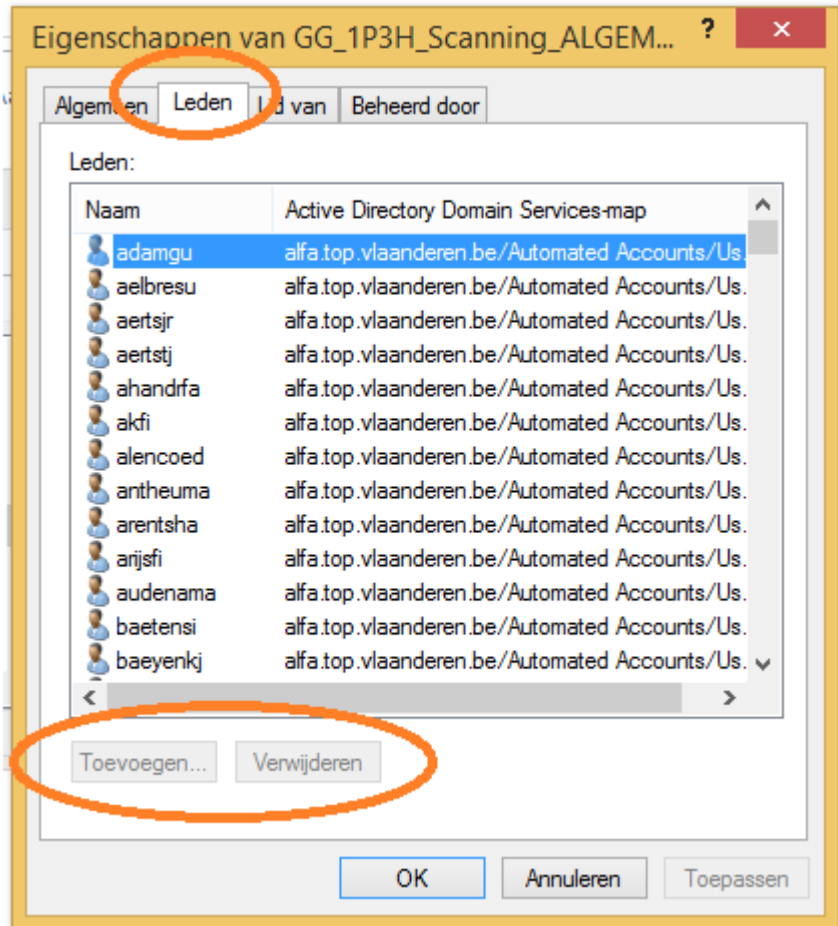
Eigenschappen van GG_1P3H_Scanning_ALGEM...

?

Algemeen | Leden | Lid van | Beheerd door

Leden:

| Naam | Active Directory Domain Services-map |
|---|---|
| adamgu | alfa.top.vlaanderen.be/Automated Accounts/Us. |
| aelbresu | alfa.top.vlaanderen.be/Automated Accounts/Us. |
| aertsjr | alfa.top.vlaanderen.be/Automated Accounts/Us. |
| aertstj | alfa.top.vlaanderen.be/Automated Accounts/Us. |
| ahandrfa | alfa.top.vlaanderen.be/Automated Accounts/Us. |
| akfi | alfa.top.vlaanderen.be/Automated Accounts/Us. |
| alencoed | alfa.top.vlaanderen.be/Automated Accounts/Us. |
| antheuma | alfa.top.vlaanderen.be/Automated Accounts/Us. |
| arentsha | alfa.top.vlaanderen.be/Automated Accounts/Us. |
| arijsfi | alfa.top.vlaanderen.be/Automated Accounts/Us. |
| audenama | alfa.top.vlaanderen.be/Automated Accounts/Us. |
| baetensi | alfa.top.vlaanderen.be/Automated Accounts/Us. |
| baeyenkj | alfa.top.vlaanderen.be/Automated Accounts/Us. |

Toevoegen... Verwijderen

OK Annuleren Toepassen